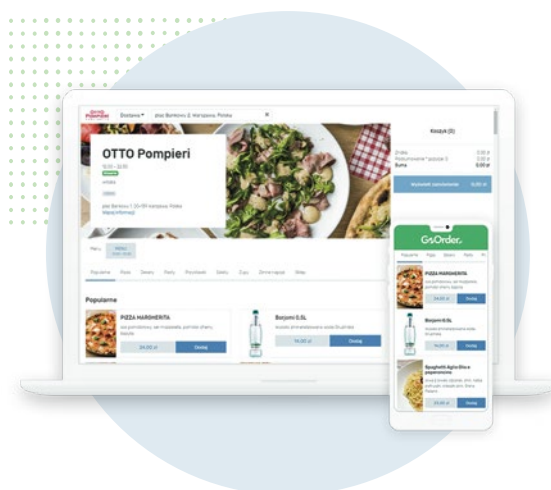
OTTO Pompieri

Dostawa

plac Bankowy 2, Warszawa, Polska

OTTO Pompieri

10:00 - 22:00

Więcej informacji

Koszyk (0)

Menu

Popularne

Pizza

Desery

Popularne

PIZZA MARGHERITA

24,00 zł

Dodaj

Borjomi 0.5L

14,00 zł

Dodaj

GoOrder.

Popularne

Pizza

Desery

PIZZA MARGHERITA

24,00 zł

Dodaj

Borjomi 0.5L

Dodaj

Spaghetti Aglio Olio e peperoncino

Dodaj